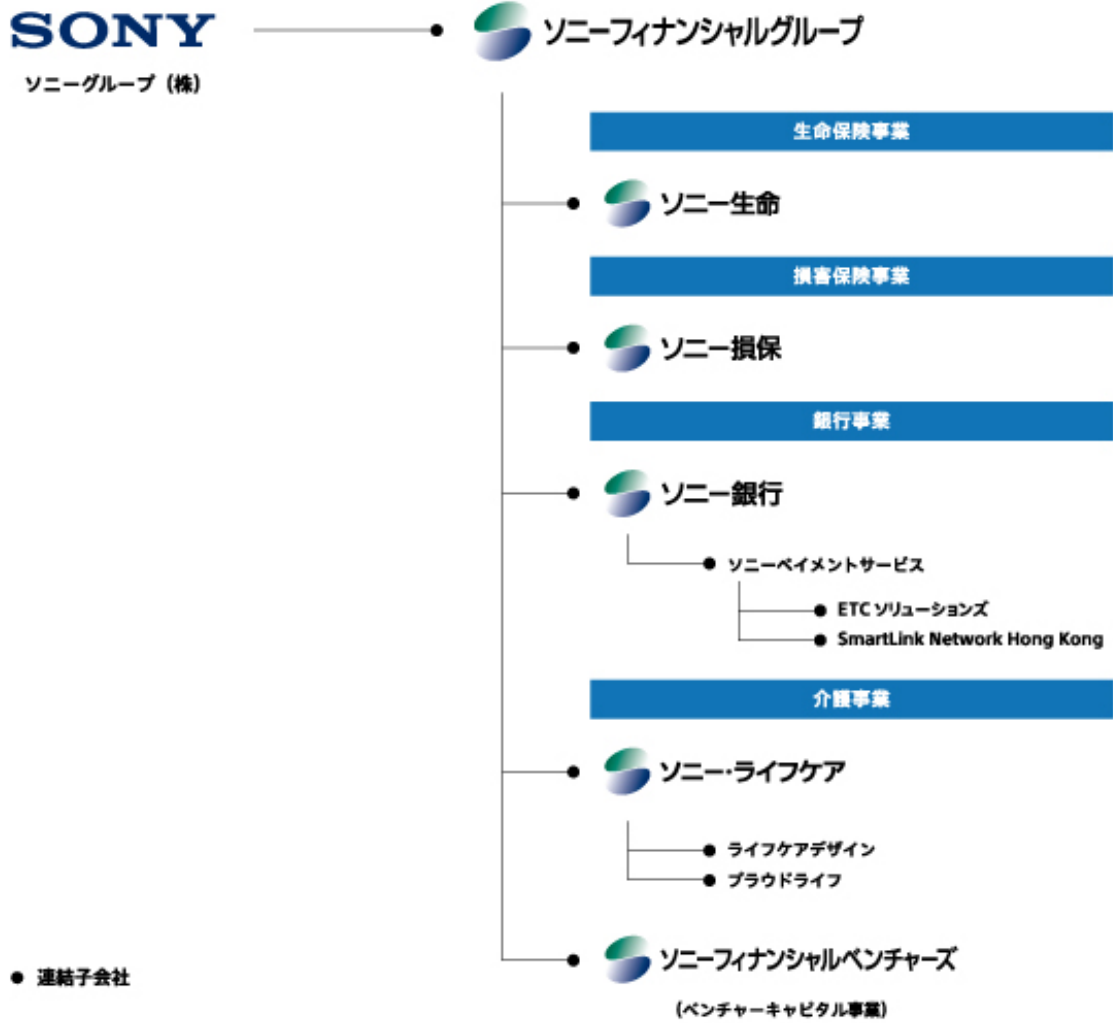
SONY
ソニーグループ（株）

ソニーフィナンシャルグループ

生命保険事業

ソニー生命

損害保険事業

ソニー損保

銀行事業

ソニー銀行

ソニーペイメントサービス

ETC ソリューションズ

SmartLink Network Hong Kong

介護事業

ソニー・ライフケア

ライフケアデザイン

プラウドライフ

ソニーフィナンシャルベンチャーズ

（ベンチャーキャピタル事業）

● 連結子会社